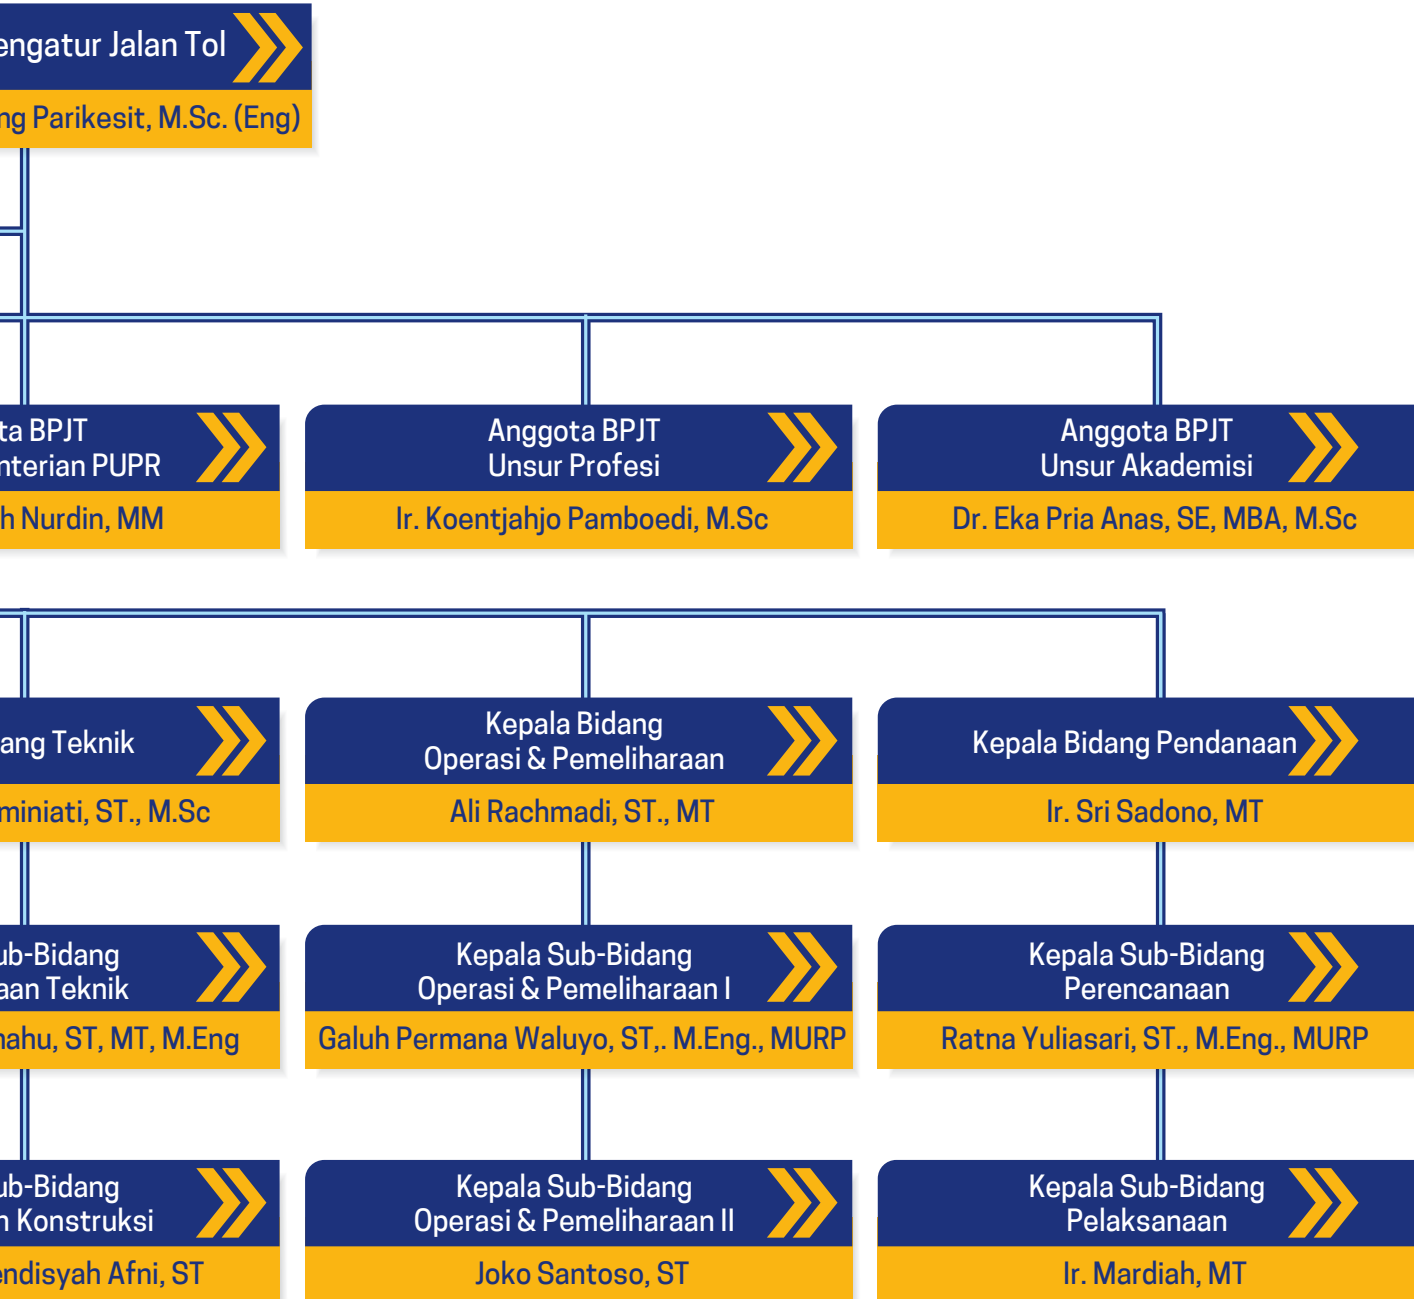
engatur Jalan Tol
ng Parikesit, M.Sc. (Eng)

ta BPJT
nterian PUPR
h Nurdin, MM

Anggota BPJT
Unsur Profesi
Ir. Koentjahjo Pamboedi, M.Sc

Anggota BPJT
Unsur Akademisi
Dr. Eka Pria Anas, SE, MBA, M.Sc

ang Teknik
miniati, ST., M.Sc

Kepala Bidang
Operasi & Pemeliharaan
Ali Rachmadi, ST., MT

Kepala Bidang Pendanaan
Ir. Sri Sadono, MT

ub-Bidang
aan Teknik
ahu, ST, MT, M.Eng

Kepala Sub-Bidang
Operasi & Pemeliharaan I
Galuh Permana Waluyo, ST,. M.Eng., MURP

Kepala Sub-Bidang
Perencanaan
Ratna Yuliasari, ST., M.Eng., MURP

ub-Bidang
n Konstruksi
endisyah Afni, ST

Kepala Sub-Bidang
Operasi & Pemeliharaan II
Joko Santoso, ST

Kepala Sub-Bidang
Pelaksanaan
Ir. Mardiah, MT